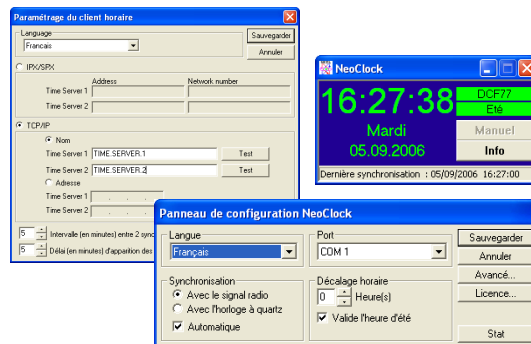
Paramétrage du client horaire

Language
Francais
Sauvegarder
Annuler

IPX/SPX
Address
Network number
Time Server 1
Time Server 2

TCP/IP
Nom
Time Server 1 TIME.SERVER.1 Test
Time Server 2 TIME.SERVER.2 Test
Adresse
Time Server 1
Time Server 2

5 Intervalle (en minutes) entre 2 sync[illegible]
5 Délai (en minutes) d'apparition des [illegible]

NeoClock
16:27:38
DCF77
Eté
Mardi
05.09.2006
Manuel
Info
Dernière synchronisation : 05/09/2006 16:27:00

Panneau de configuration NeoClock
Langue
Français
Port
COM 1
Sauvegarder
Annuler
Avancé...
Licence...
Synchronisation
Avec le signal radio
Avec l'horloge à quartz
Automatique
Décalage horaire
0 Heure(s)
Valide l'heure d'été
Stat